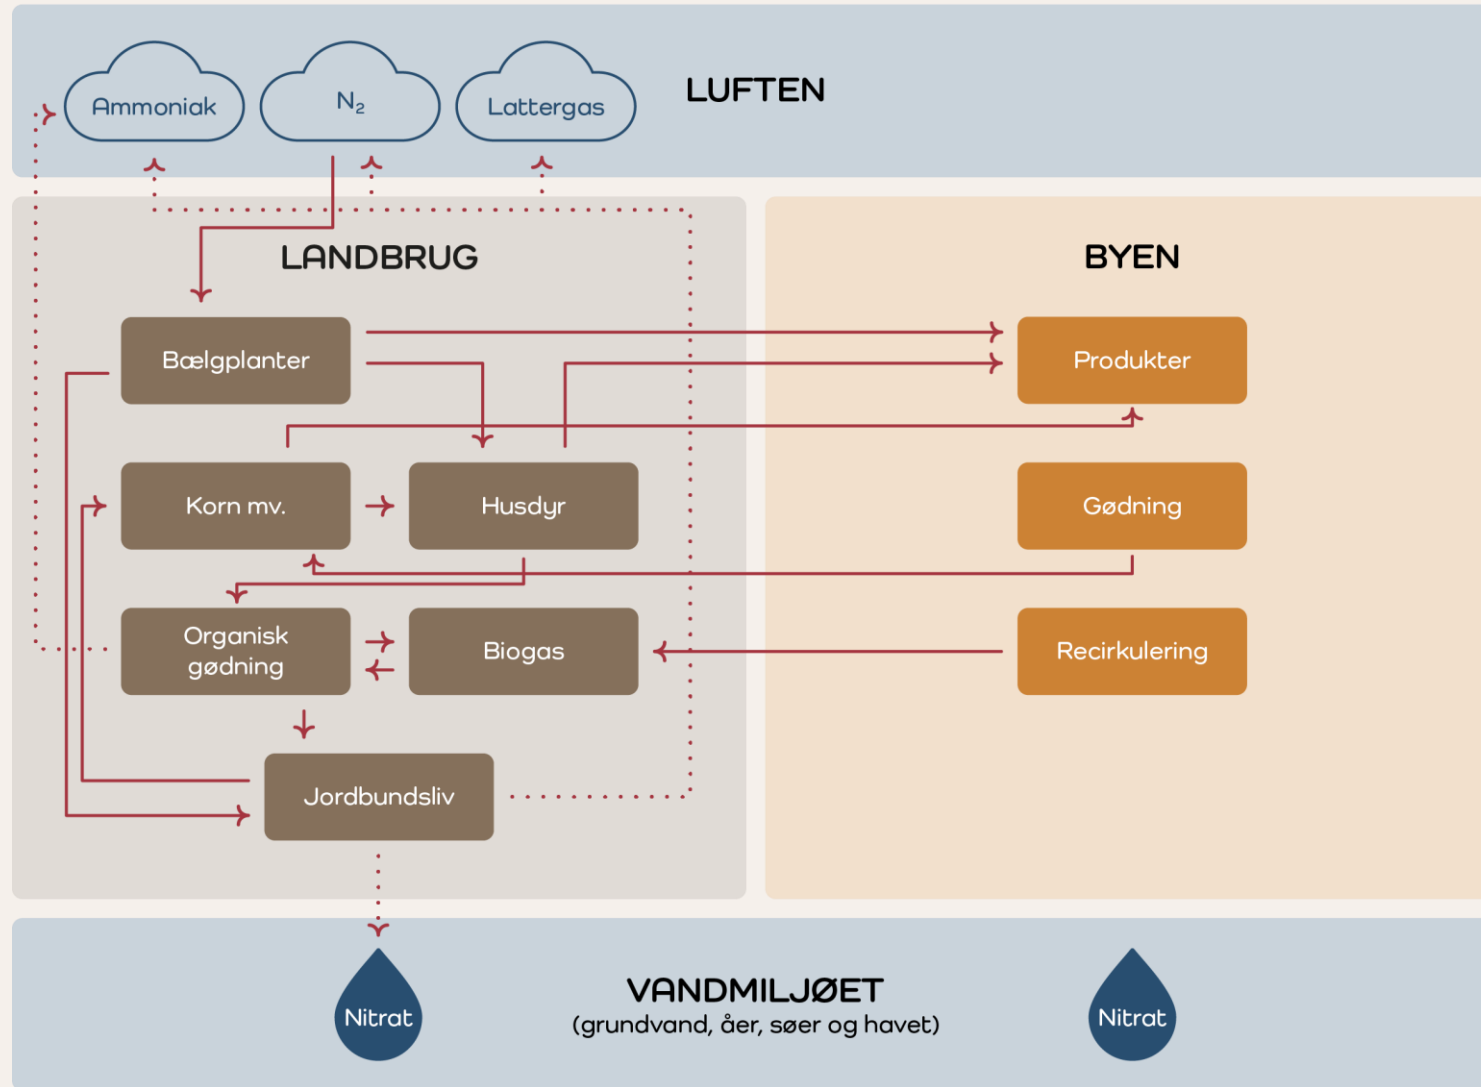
Ammoniak

$N_2$

Lattergas

LUFTEN

LANDBRUG

BYEN

Bælgplanter

Produkter

Korn mv.

Husdyr

Gødning

Organisk gødning

Biogas

Recirkulering

Jordbundsliv

Nitrat

VANDMILJØET
(grundvand, åer, søer og havet)

Nitrat